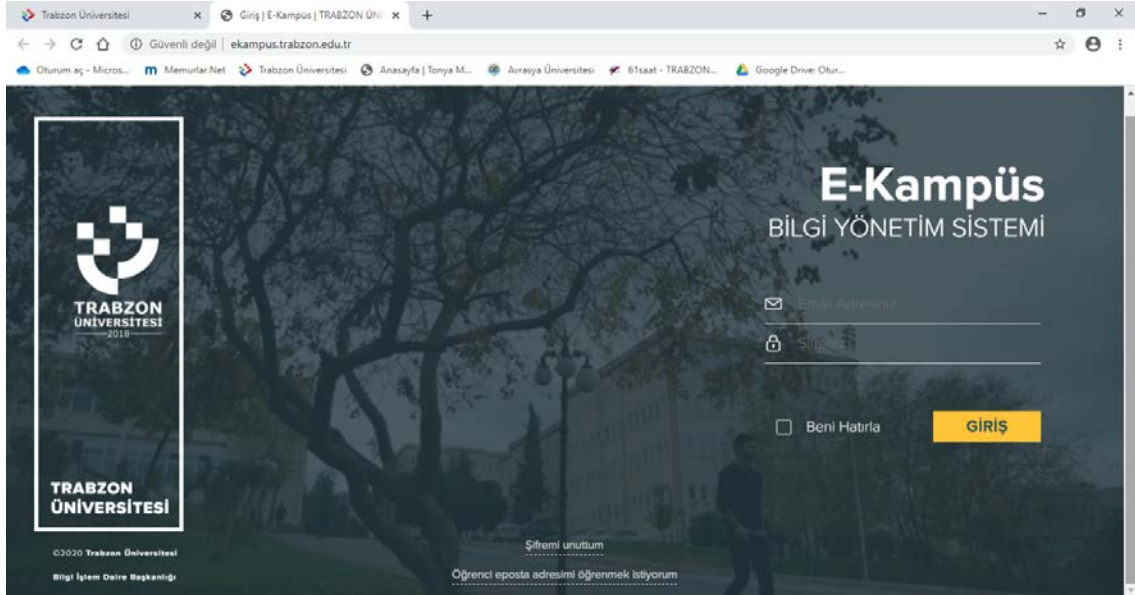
Trabzon Üniversitesi ×
Giriş | E-Kampüs | TRABZON ÜN ×
+

Güvenli değil | ekampus.trabzon.edu.tr

Oturum aç - Micros... Memurlar.Net Trabzon Üniversitesi Anasayfa | Tonya M... Avrasya Üniversitesi 61saat - TRABZON... Google Drive: Otur...

TRABZON ÜNİVERSİTESİ 2018

TRABZON ÜNİVERSİTESİ

©2020 Trabzon Üniversitesi

Bilgi İşlem Daire Başkanlığı

E-Kampüs
BİLGİ YÖNETİM SİSTEMİ

Email Adresiniz

Şifreniz

Beni Hatırla

GİRİŞ

Şifremi unuttum

Öğrenci eposta adresimi öğrenmek istiyorum